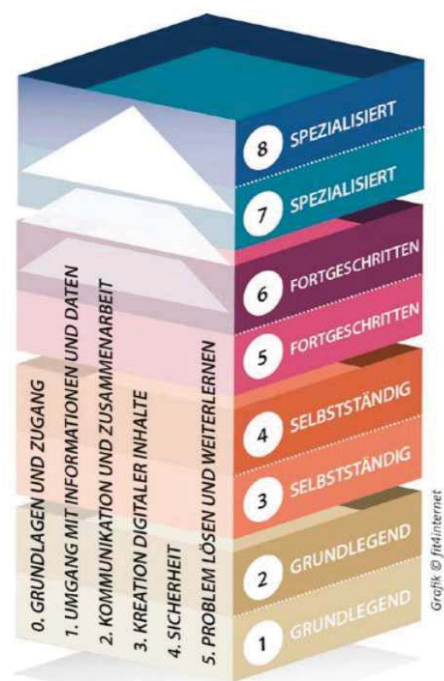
8 SPEZIALISIERT
7 SPEZIALISIERT
6 FORTGESCHRITTEN
5 FORTGESCHRITTEN
4 SELBSTSTÄNDIG
3 SELBSTSTÄNDIG
2 GRUNDLEGEND
1 GRUNDLEGEND

0. GRUNDLAGEN UND ZUGANG
1. UMGANG MIT INFORMATIONEN UND DATEN
2. KOMMUNIKATION UND ZUSAMMENARBEIT
3. KREATION DIGITALER INHALTE
4. SICHERHEIT
5. PROBLEM LÖSEN UND WEITERLERNEN

Grafik © fit4internet